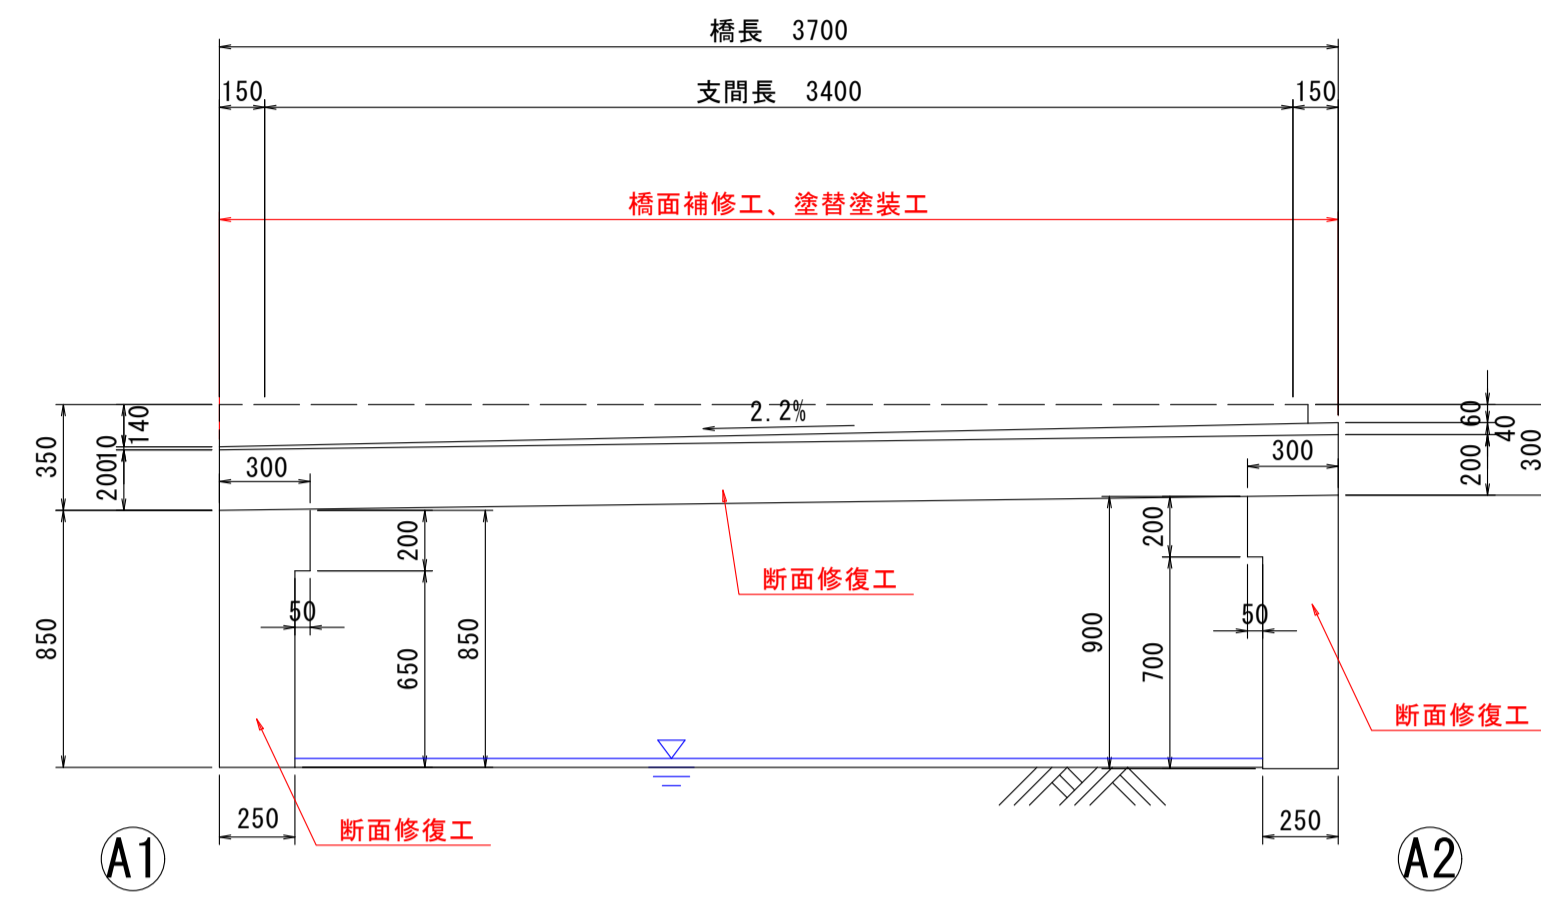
橋長 3700

150

支間長 3400

150

橋面補修工、塗替塗装工

2.2%

350

140

10

200

300

60

40

300

200

300

200

850

650

850

50

断面修復工

900

200

700

50

断面修復工

250

断面修復工

250

A1

A2